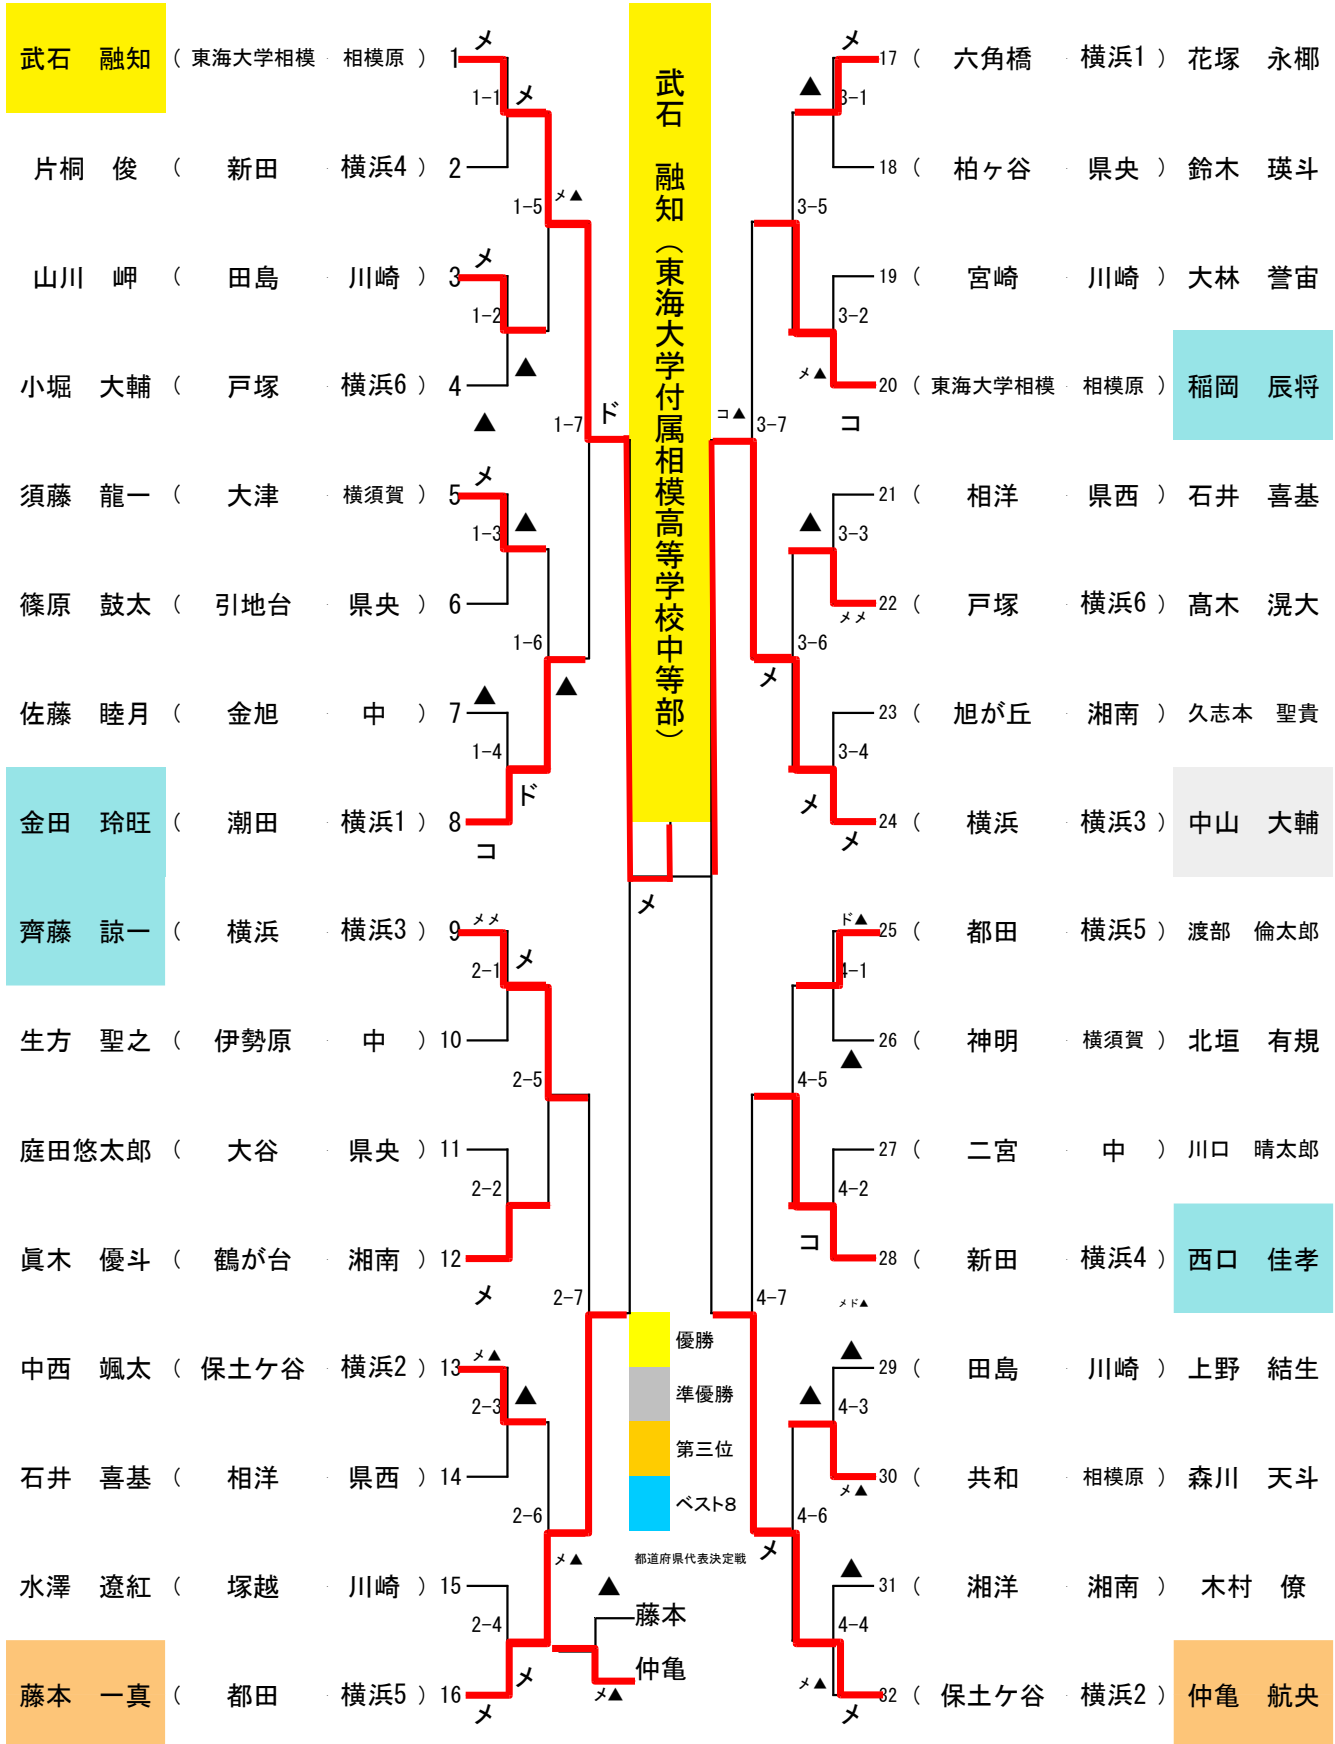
武石　融知（東海大学相模　相模原）1
片桐　俊（新田　横浜4）2
山川　岬（田島　川崎）3
小堀　大輔（戸塚　横浜6）4
須藤　龍一（大津　横須賀）5
篠原　鼓太（引地台　県央）6
佐藤　睦月（金旭　中）7
金田　玲旺（潮田　横浜1）8
齊藤　諒一（横浜　横浜3）9
生方　聖之（伊勢原　中）10
庭田悠太郎（大谷　県央）11
眞木　優斗（鶴が台　湘南）12
中西　颯太（保土ケ谷　横浜2）13
石井　喜基（相洋　県西）14
水澤　遼紅（塚越　川崎）15
藤本　一真（都田　横浜5）16

17（六角橋　横浜1）花塚　永椰
18（柏ヶ谷　県央）鈴木　瑛斗
19（宮崎　川崎）大林　誉宙
20（東海大学相模　相模原）稲岡　辰将
21（相洋　県西）石井　喜基
22（戸塚　横浜6）高木　滉大
23（旭が丘　湘南）久志本　聖貴
24（横浜　横浜3）中山　大輔
25（都田　横浜5）渡部　倫太郎
26（神明　横須賀）北垣　有規
27（二宮　中）川口　晴太郎
28（新田　横浜4）西口　佳孝
29（田島　川崎）上野　結生
30（共和　相模原）森川　天斗
31（湘洋　湘南）木村　僚
32（保土ケ谷　横浜2）仲亀　航央

1-1 1-2 1-3 1-4 1-5 1-6 1-7
2-1 2-2 2-3 2-4 2-5 2-6 2-7
3-1 3-2 3-3 3-4 3-5 3-6 3-7
4-1 4-2 4-3 4-4 4-5 4-6 4-7

メ メ メ▲ メ ▲ ▲ メ ▲ ▲ ▲ ド ド コ メ ▲ コ▲ メ▲ コ ▲ メメ メ メ メ メメ メ メ メ▲ ▲ メ▲ ▲ メ メ メ▲ ド▲ ▲ コ メド▲ ▲ ▲ メ▲ ▲ メ▲ メ

武石　融知（東海大学付属相模高等学校中等部）

優勝
準優勝
第三位
ベスト8

都道府県代表決定戦
藤本
仲亀
▲
メ▲